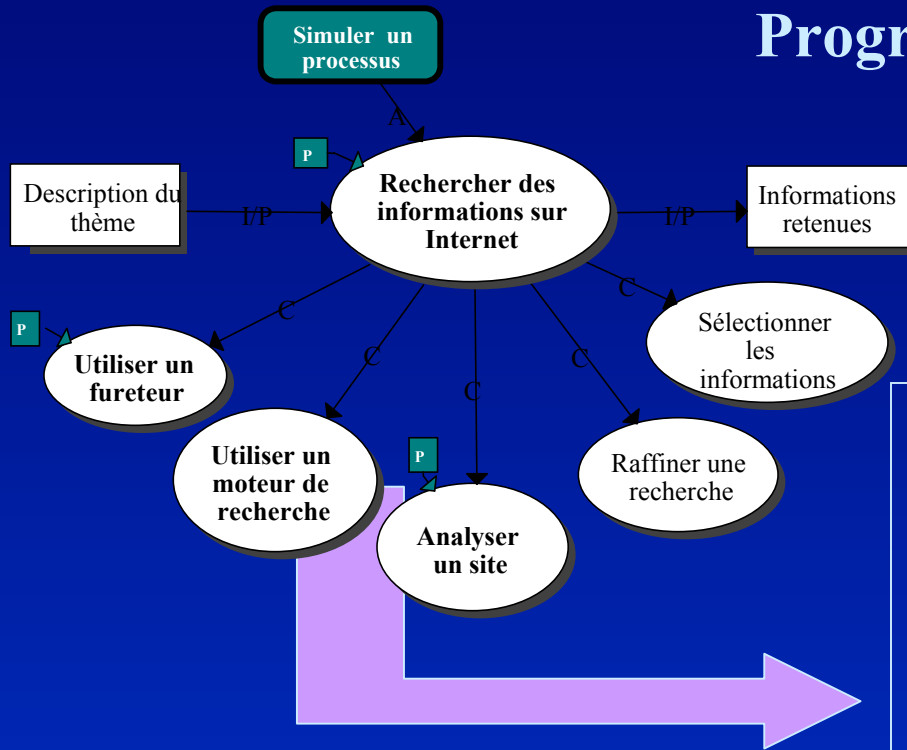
Progr

Simuler un processus

A

P

Description du thème

I/P

Rechercher des informations sur Internet

I/P

Informations retenues

C

P

Utiliser un fureteur

C

C

C

C

Sélectionner les informations

Utiliser un moteur de recherche

P

Analyser un site

Raffiner une recherche